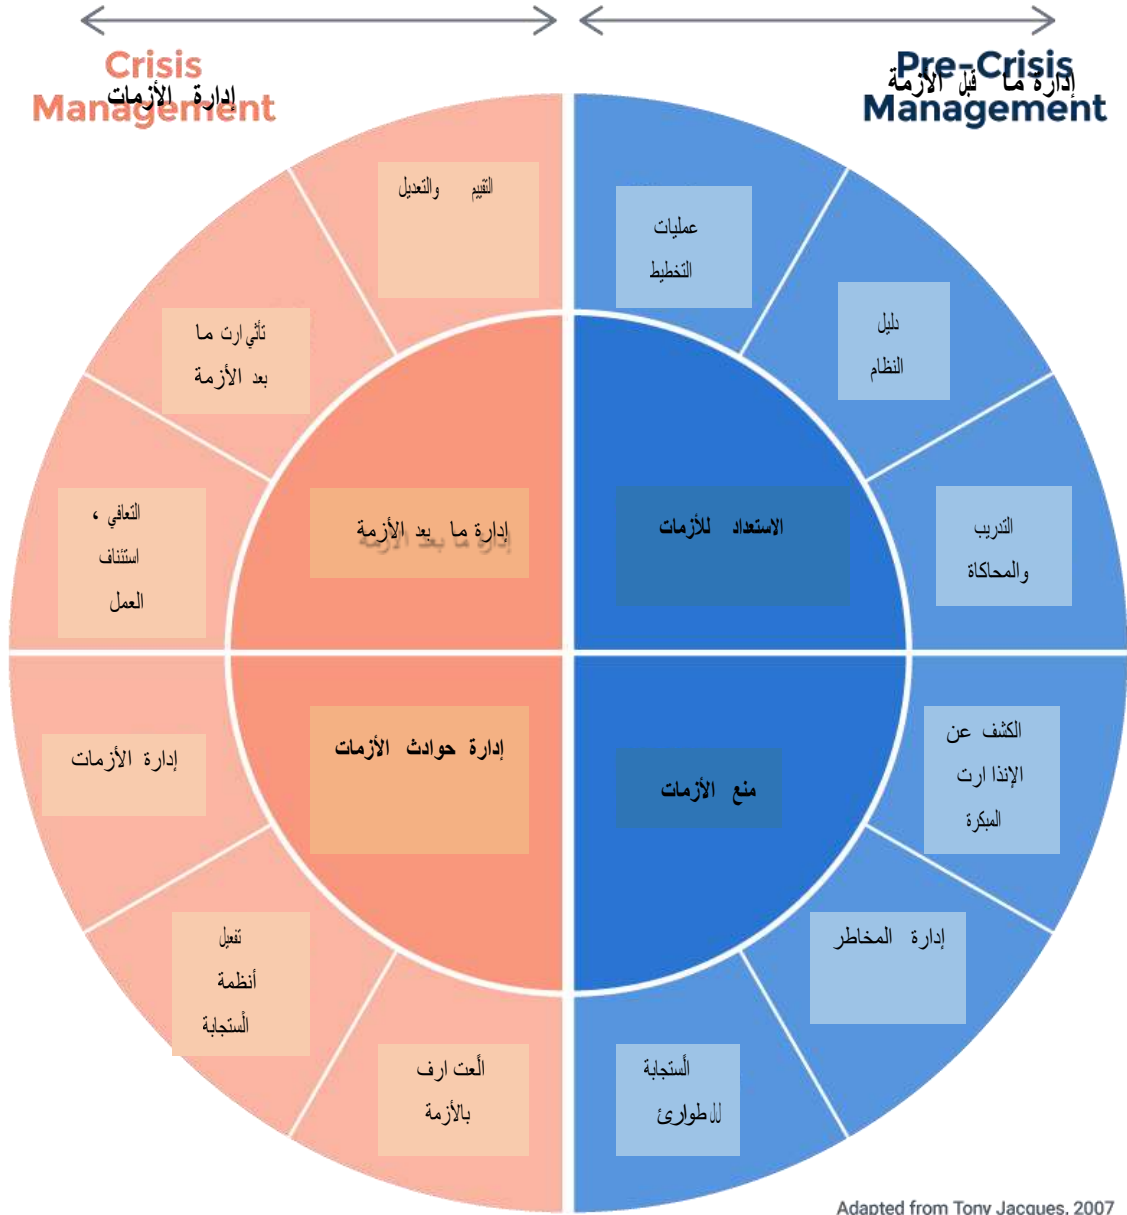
Crisis Management
إدارة الأزمات

Pre-Crisis Management
إدارة ما قبل الأزمة

التقييم والتعديل

تأثيرات ما بعد الأزمة

التعافي ، استئناف العمل

إدارة ما بعد الأزمة

عمليات التخطيط

دليل النظام

التدريب والمحاكاة

الاستعداد للأزمات

إدارة الأزمات

إدارة حوادث الأزمات

تفعيل أنظمة الستجابة

ألعتراف بالأزمة

الكشف عن الإنذارات المبكرة

منع الأزمات

إدارة المخاطر

ألستجابة للطوارئ

Adapted from Tony Jacques, 2007